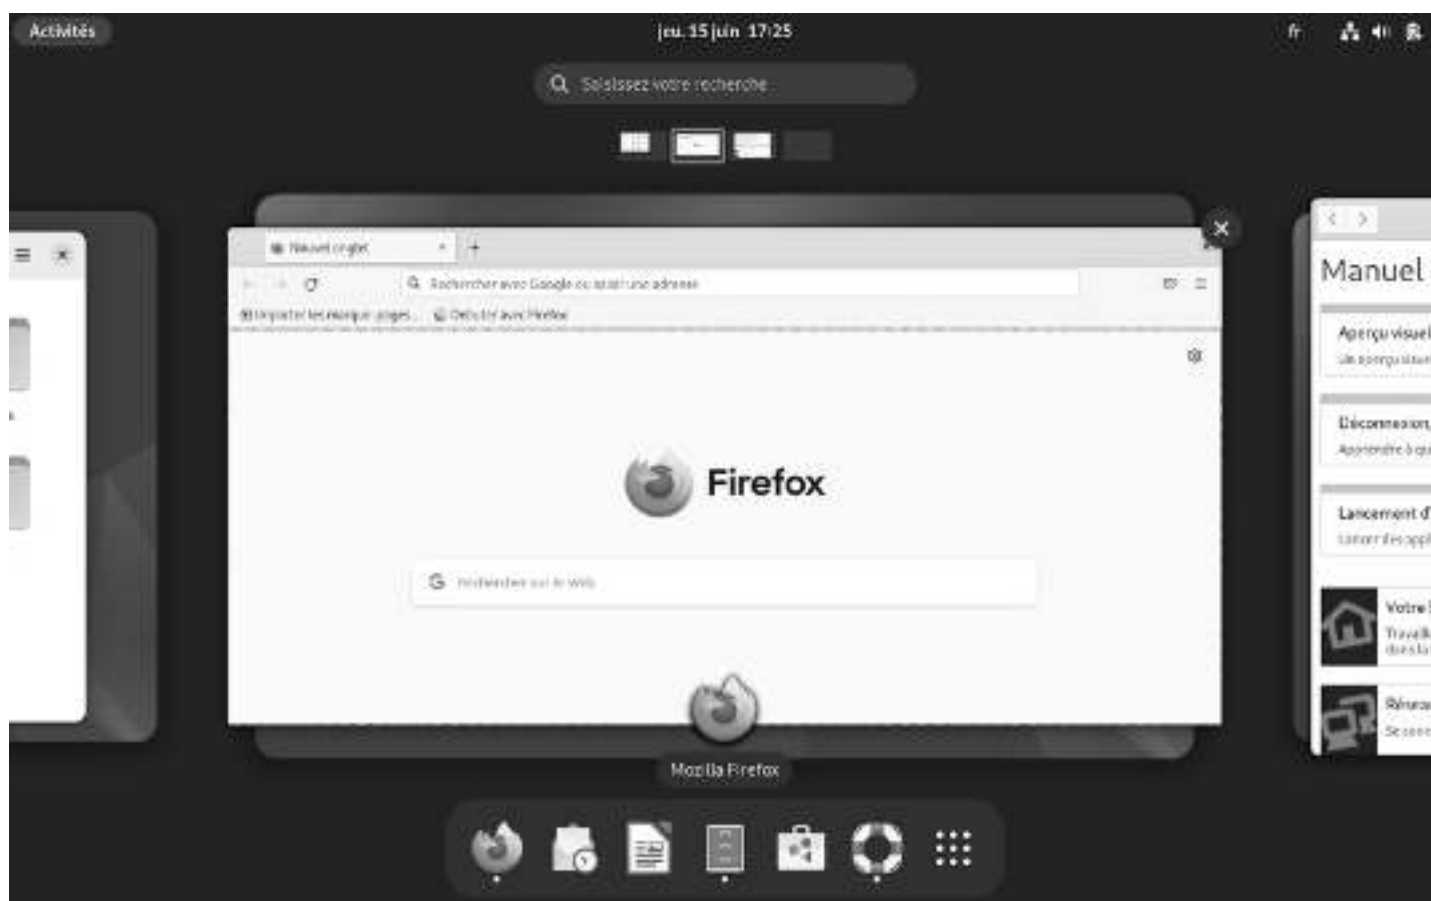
Activités

jeu. 15 juin 17:25

fr

Saisissez votre recherche

Nouvel onglet ×

+

Rechercher avec Google ou saisir une adresse

Importer les marque-pages...

Débuter avec Firefox

Firefox

Rechercher sur le Web

Mozilla Firefox

Manuel

Aperçu visuel

Un aperçu visuel

Déconnexion,

Apprendre à qu

Lancement d'

Lancer des appl

Votre

Travail

dans la

Réseau

Se conn